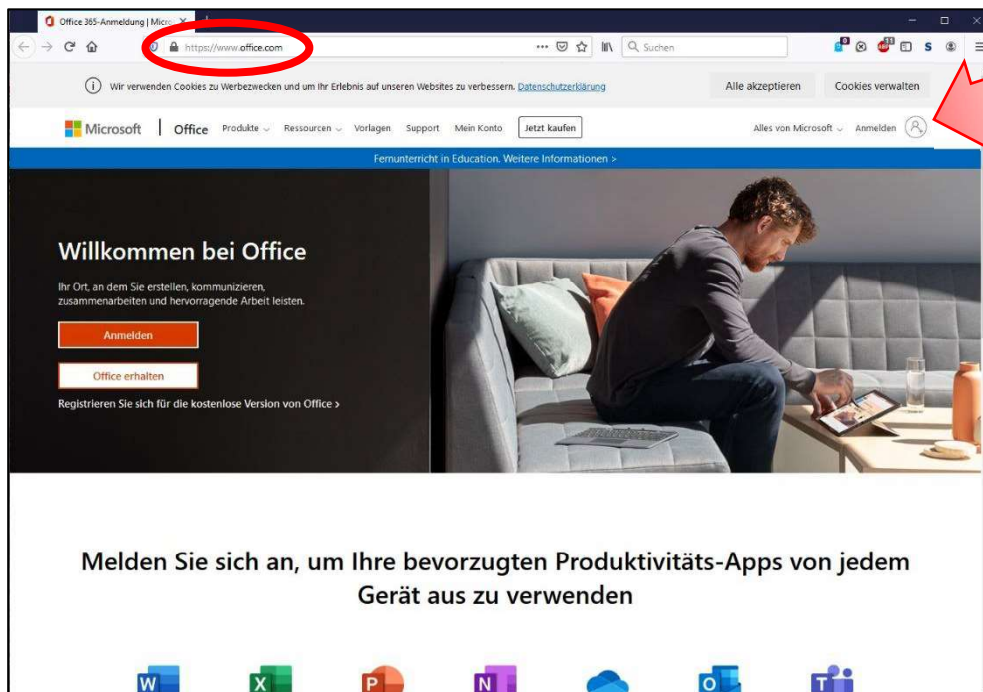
Office 365-Anmeldung | Micro

https://www.office.com

Suchen

Wir verwenden Cookies zu Werbezwecken und um Ihr Erlebnis auf unseren Websites zu verbessern. Datenschutzerklärung

Alle akzeptieren

Cookies verwalten

Microsoft | Office Produkte Ressourcen Vorlagen Support Mein Konto Jetzt kaufen

Alles von Microsoft Anmelden

Fernunterricht in Education. Weitere Informationen >

Willkommen bei Office

Ihr Ort, an dem Sie erstellen, kommunizieren, zusammenarbeiten und hervorragende Arbeit leisten.

Anmelden

Office erhalten

Registrieren Sie sich für die kostenlose Version von Office >

Melden Sie sich an, um Ihre bevorzugten Produktivitäts-Apps von jedem Gerät aus zu verwenden